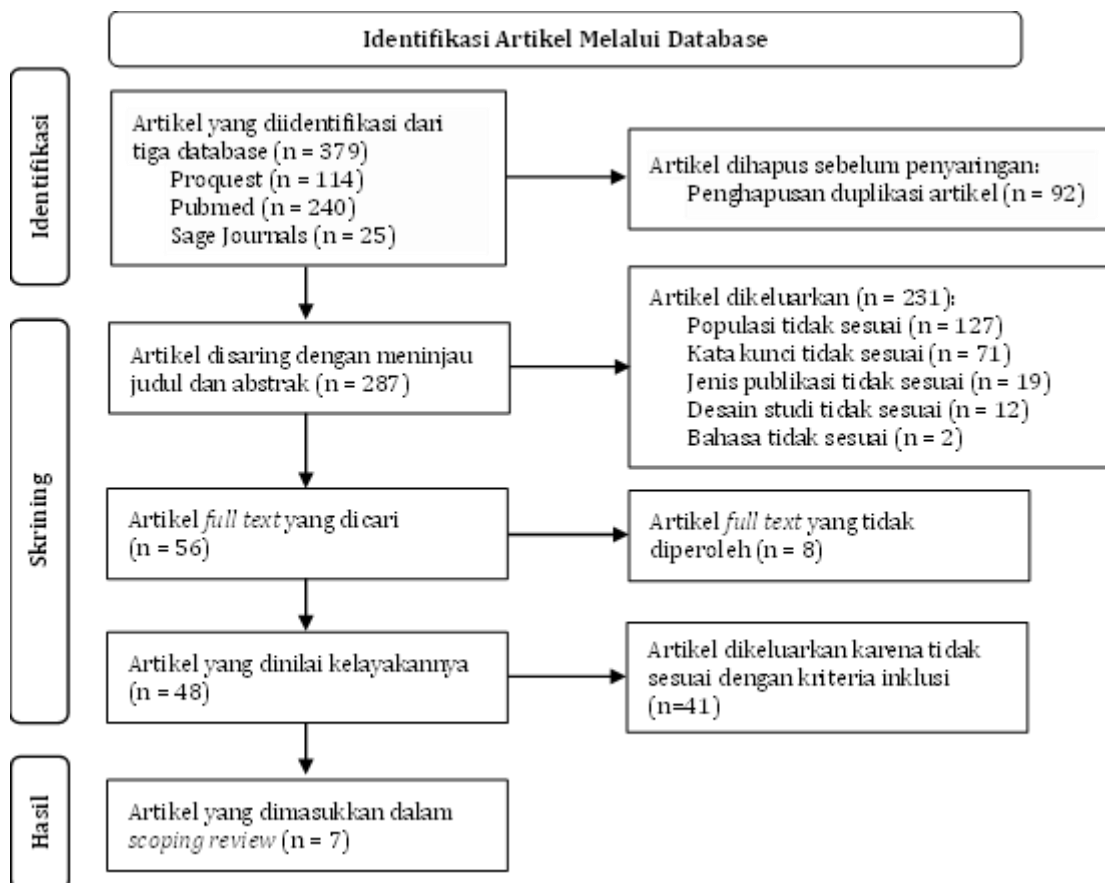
Identifikasi Artikel Melalui Database

Identifikasi

Artikel yang diidentifikasi dari tiga database (n = 379)
Proquest (n = 114)
Pubmed (n = 240)
Sage Journals (n = 25)

Artikel dihapus sebelum penyaringan:
Penghapusan duplikasi artikel (n = 92)

Skrining

Artikel disaring dengan meninjau judul dan abstrak (n = 287)

Artikel dikeluarkan (n = 231):
Populasi tidak sesuai (n = 127)
Kata kunci tidak sesuai (n = 71)
Jenis publikasi tidak sesuai (n = 19)
Desain studi tidak sesuai (n = 12)
Bahasa tidak sesuai (n = 2)

Artikel *full text* yang dicari (n = 56)

Artikel *full text* yang tidak diperoleh (n = 8)

Artikel yang dinilai kelayakannya (n = 48)

Artikel dikeluarkan karena tidak sesuai dengan kriteria inklusi (n=41)

Hasil

Artikel yang dimasukkan dalam *scoping review* (n = 7)